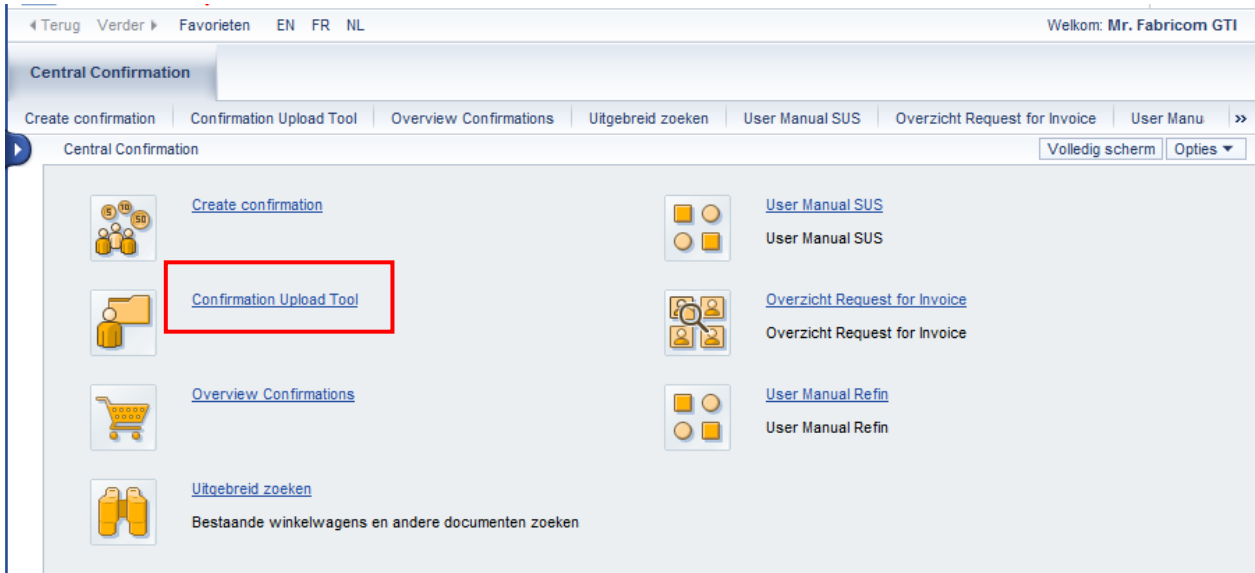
◂ Terug Verder ▸ Favorieten EN FR NL

Welkom: Mr. Fabricom GTI

Central Confirmation

Create confirmation | Confirmation Upload Tool | Overview Confirmations | Uitgebreid zoeken | User Manual SUS | Overzicht Request for Invoice | User Manu »

Central Confirmation

Volledig scherm Opties ▾

Create confirmation

Confirmation Upload Tool

Overview Confirmations

Uitgebreid zoeken

Bestaande winkelwagens en andere documenten zoeken

User Manual SUS

User Manual SUS

Overzicht Request for Invoice

Overzicht Request for Invoice

User Manual Refin

User Manual Refin